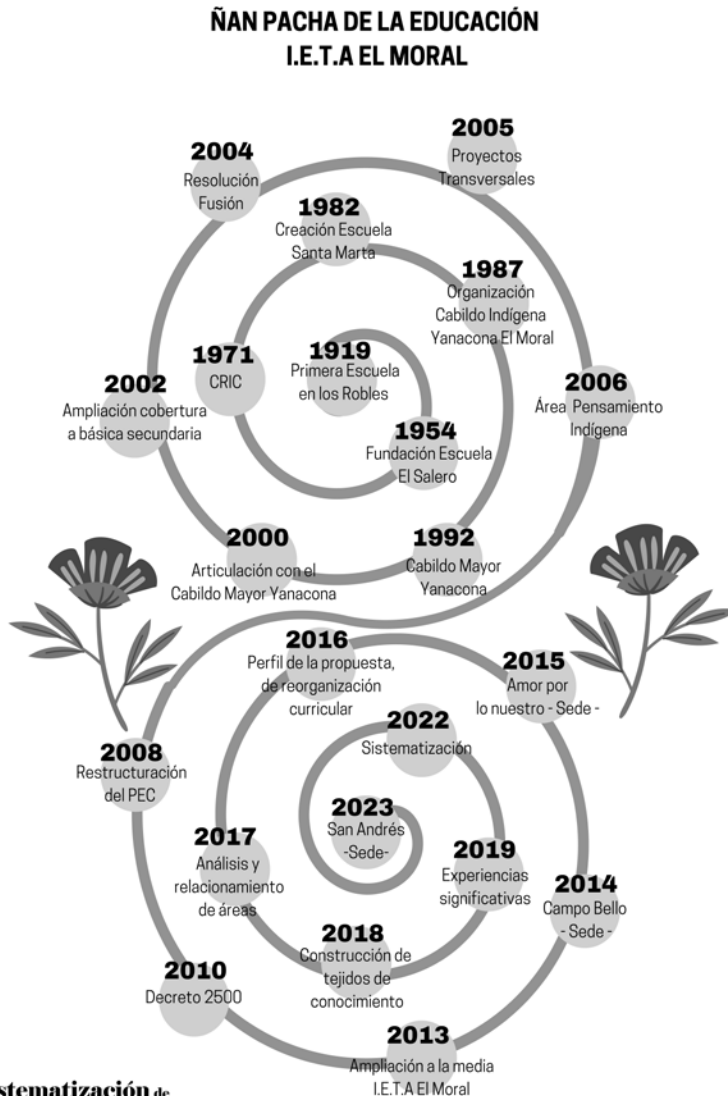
ÑAN PACHA DE LA EDUCACIÓN
I.E.T.A EL MORAL

2005
Proyectos Transversales

2004
Resolución Fusión

1982
Creación Escuela Santa Marta

1987
Organización Cabildo Indígena Yanacona El Moral

1971
CRIC

1919
Primera Escuela en los Robles

2002
Ampliación cobertura a básica secundaria

2006
Área Pensamiento Indígena

1954
Fundación Escuela El Salero

2000
Articulación con el Cabildo Mayor Yanacona

1992
Cabildo Mayor Yanacona

2016
Perfil de la propuesta, de reorganización curricular

2015
Amor por lo nuestro - Sede -

2022
Sistematización

2008
Restructuración del PEC

2023
San Andrés -Sede-

2017
Análisis y relacionamiento de áreas

2019
Experiencias significativas

2014
Campo Bello - Sede -

2018
Construcción de tejidos de conocimiento

2010
Decreto 2500

2013
Ampliación a la media I.E.T.A El Moral

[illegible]stematización de